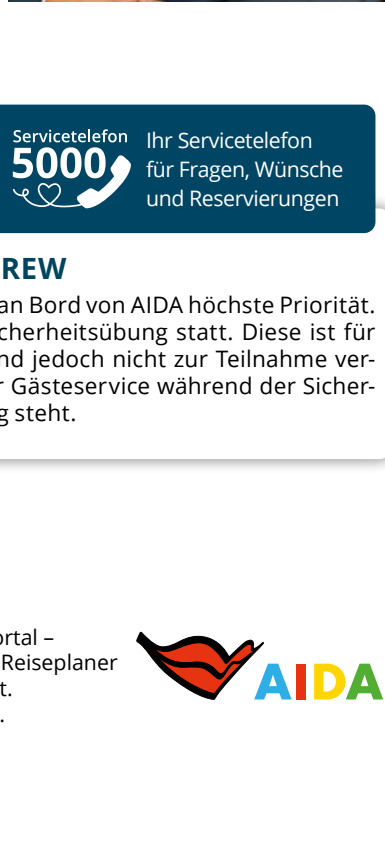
Servicetelefon
5000
Ihr Servicetelefon für Fragen, Wünsche und Reservierungen

REW

an Bord von AIDA höchste Priorität. cherheitsübung statt. Diese ist für nd jedoch nicht zur Teilnahme ver- r Gästeservice während der Sicher- g steht.

ortal –
Reiseplaner
t.
.

AIDA